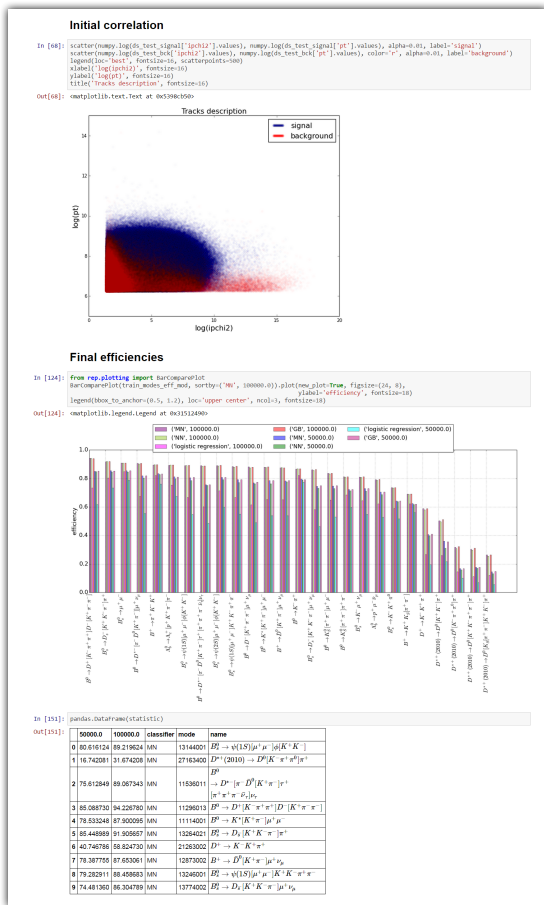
Initial correlation

In [68]: scatter(numpy.log(ds_test_signal['ipchi2'].values), numpy.log(ds_test_signal['pt'].values), alpha=0.01, label='signal')
scatter(numpy.log(ds_test_bck['ipchi2'].values), numpy.log(ds_test_bck['pt'].values), color='r', alpha=0.01, label='background')
legend(loc='best', fontsize=16, scatterpoints=500)
xlabel('log(ipchi2)', fontsize=16)
ylabel('log(pt)', fontsize=16)
title('Tracks description', fontsize=16)

Out[68]: <matplotlib.text.Text at 0x5398cb50>

Tracks description

signal
background

log(pt)

log(ipchi2)

Final efficiencies

In [124]: from rep.plotting import BarComparePlot
BarComparePlot(train_modes_eff_mod, sortby=('MN', 100000.0)).plot(new_plot=True, figsize=(24, 8), ylabel='efficiency', fontsize=18)
legend(bbox_to_anchor=(0.5, 1.2), loc='upper center', ncol=3, fontsize=18)

Out[124]: <matplotlib.legend.Legend at 0x31512490>

('MN', 100000.0)
('GB', 100000.0)
('logistic regression', 50000.0)
('NN', 100000.0)
('MN', 50000.0)
('GB', 50000.0)
('logistic regression', 100000.0)
('NN', 50000.0)

efficiency

In [151]: pandas.DataFrame(statistic)

Out[151]:

| | 50000.0 | 100000.0 | classifier | mode | name |
|---|---|---|---|---|---|
| 0 | 80.616124 | 89.219624 | MN | 13144001 | $B_s^0 \to \psi(1S)[\mu^+\mu^-]\phi[K^+K^-]$ |
| 1 | 16.742081 | 31.674208 | MN | 27163400 | $D^{*+}(2010) \to D^0[K^-\pi^+\pi^0]\pi^+$ |
| 2 | 75.612849 | 89.087343 | MN | 11536011 | $B^0 \to D^*[\pi^-\bar{D}^0[K^+\pi^-]\tau^+ [\pi^+\pi^+\pi^-\bar{\nu}_\tau]\nu_\tau$ |
| 3 | 85.088730 | 94.226780 | MN | 11296013 | $B^0 \to D^+[K^-\pi^+\pi^+]D^-[K^+\pi^-\pi^-]$ |
| 4 | 78.533248 | 87.900095 | MN | 11114001 | $B^0 \to K^*[K^+\pi^-]\mu^+\mu^-$ |
| 5 | 85.448989 | 91.905657 | MN | 13264021 | $B_s^0 \to D_s[K^+K^-\pi^-]\pi^+$ |
| 6 | 40.746786 | 58.824730 | MN | 21263002 | $D^+ \to K^-K^+\pi^+$ |
| 7 | 78.387755 | 87.653061 | MN | 12873002 | $B^+ \to \bar{D}^0[K^+\pi^-]\mu^+\nu_\mu$ |
| 8 | 79.282911 | 88.458683 | MN | 13246001 | $B_s^0 \to \psi(1S)[\mu^+\mu^-]K^+K^-\pi^+\pi^-$ |
| 9 | 74.481360 | 86.304789 | MN | 13774002 | $B_s^0 \to D_s[K^+K^-\pi^-]\mu^+\nu_\mu$ |